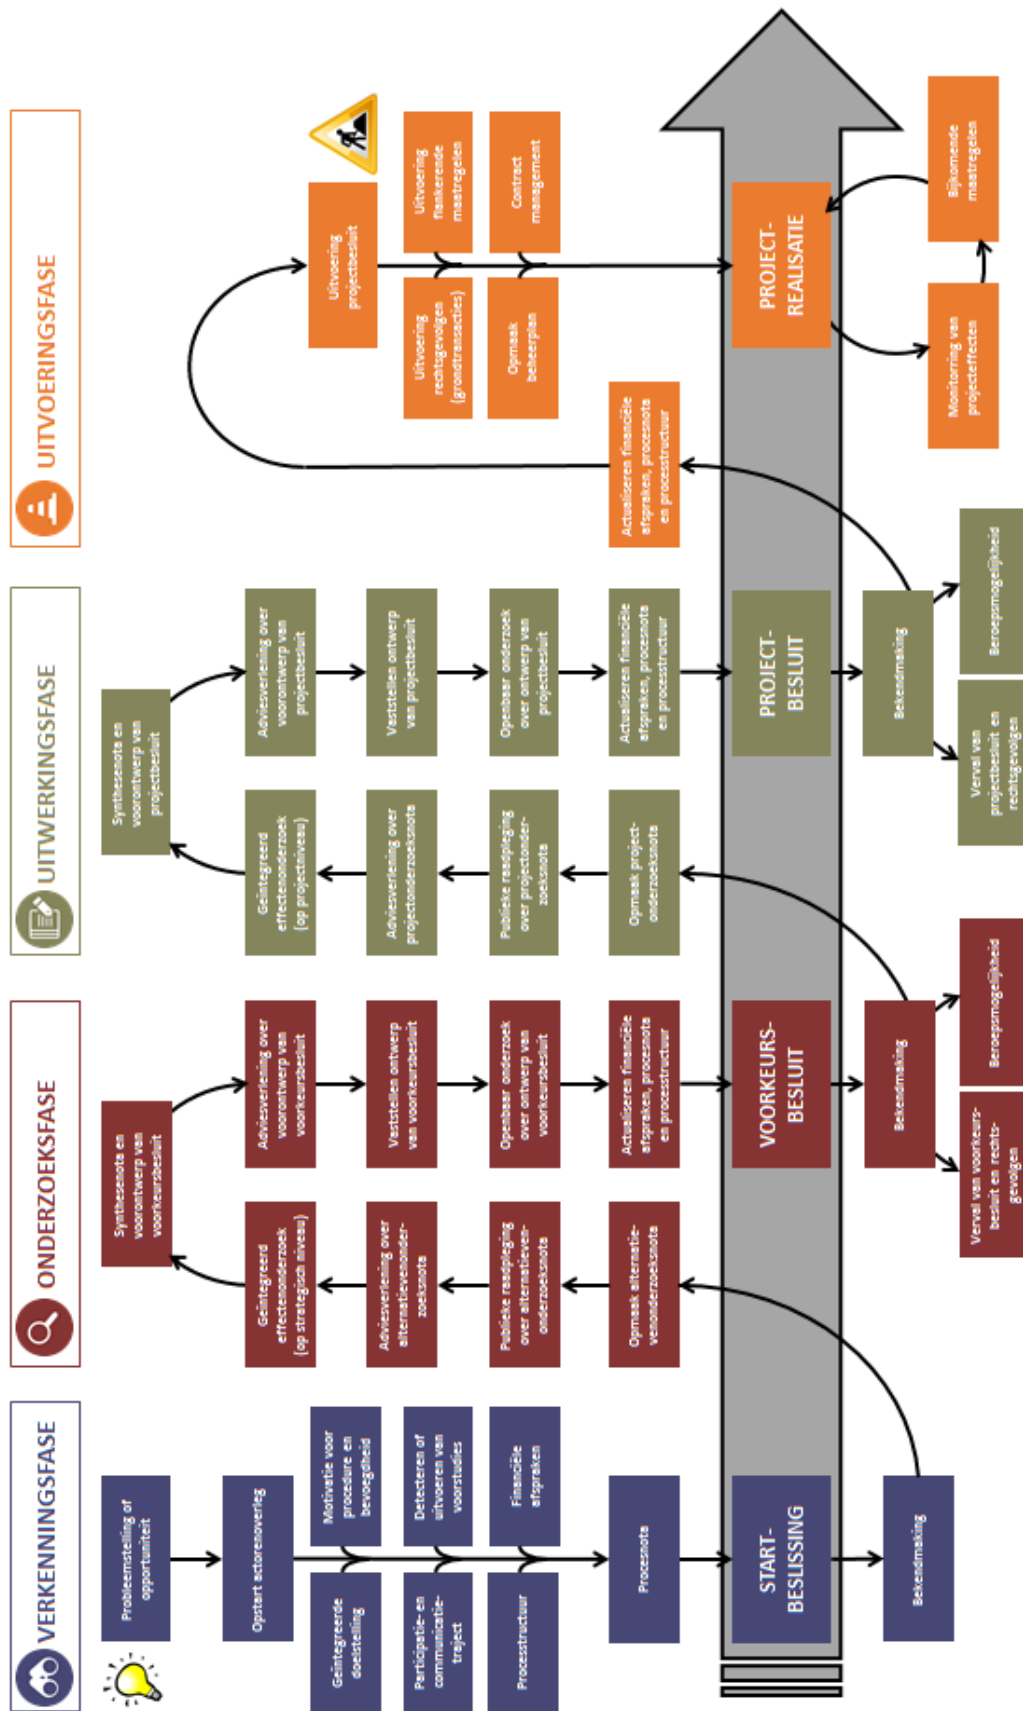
VERKENNINGSFASE

Probleemstelling of opportuniteit

Opstart actorenoverleg

Geïntegreerde doelstelling

Motivatie voor procedure en bevoegdheid

Participatie- en communicatietraject

Detecteren of uitvoeren van voorstudies

Processtructuur

Financiële afspraken

Procesnota

START-BESLISSING

Bekendmaking

ONDERZOEKSFASE

Opmaak alternatievenonderzoeksnota

Publieke raadpleging over alternatievenonderzoeksnota

Adviesverlening over alternatievenonderzoeksnota

Geïntegreerd effectenonderzoek (op strategisch niveau)

Synthesenota en voorontwerp van voorkeursbesluit

Adviesverlening over voorontwerp van voorkeursbesluit

Vaststellen ontwerp van voorkeursbesluit

Openbaar onderzoek over ontwerp van voorkeursbesluit

Actualiseren financiële afspraken, procesnota en processtructuur

VOORKEURS-BESLUIT

Bekendmaking

Verval van voorkeursbesluit en rechtsgevolgen

Beroepsmogelijkheid

UITWERKINGSFASE

Opmaak projectonderzoeksnota

Publieke raadpleging over projectonderzoeksnota

Adviesverlening over projectonderzoeksnota

Geïntegreerd effectenonderzoek (op projectniveau)

Synthesenota en voorontwerp van projectbesluit

Adviesverlening over voorontwerp van projectbesluit

Vaststellen ontwerp van projectbesluit

Openbaar onderzoek over ontwerp van projectbesluit

Actualiseren financiële afspraken, procesnota en processtructuur

PROJECT-BESLUIT

Bekendmaking

Verval van projectbesluit en rechtsgevolgen

Beroepsmogelijkheid

UITVOERINGSFASE

Actualiseren financiële afspraken, procesnota en processtructuur

Uitvoering projectbesluit

Uitvoering rechtsgevolgen (grondtransacties)

Uitvoering flankerende maatregelen

Opmaak beheerplan

Contract management

PROJECT-REALISATIE

Monitoring van projecteffecten

Bijkomende maatregelen